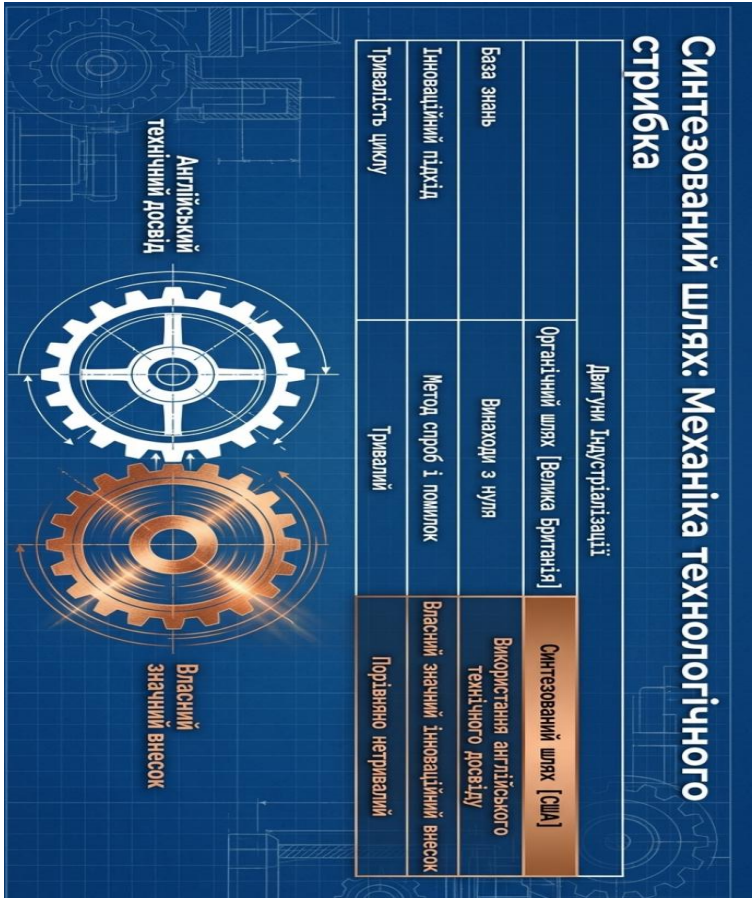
Синтезований шлях: Механіка технологічного стрибка

| Двигуни Індустріалізації | Органічний шлях (Велика Британія) | Синтезований шлях (США) |
|---|---|---|
| База знань | Винаходи з нуля | Використання англійського технічного досвіду |
| Інноваційний підхід | Метод спроб і помилок | Власний значний інноваційний внесок |
| Тривалість циклу | Тривалий | Порівняно нетривалий |

Англійський технічний досвід

Власний значний внесок